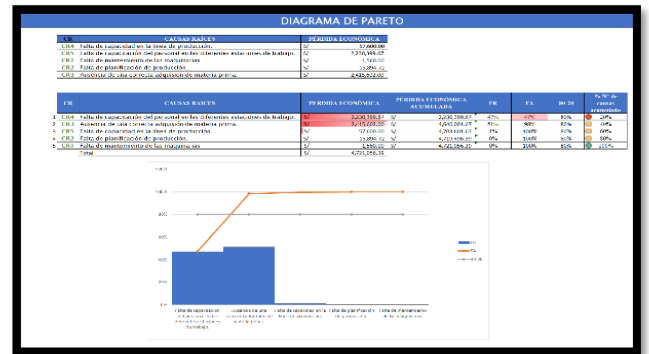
DIAGRAMA DE PARETO

| CR | CAUSAS RAICES | | PERDIDA ECONOMICA |
|---|---|---|---|
| CR4 | Falta de capacidad en la línea de producción. | S/ | 57,600.00 |
| CR5 | Falta de capacitación del personal en las diferentes estaciones de trabajo. | S/ | 2,230,399.87 |
| CR3 | Falta de mantenimiento de las maquinarias. | S/ | 1,560.00 |
| CR2 | Falta de planificación de producción. | S/ | 15,896.42 |
| CR1 | Ausencia de una correcta adquisición de materia prima. | S/ | 2,415,600.00 |

| | CR | CAUSAS RAICES | | PERDIDA ECONOMICA | | PERDIDA ECONOMICA ACUMULADA | FR | FA | 80-20 | % N° de causas acumulado |
|---|---|---|---|---|---|---|---|---|---|---|
| 1 | CR4 | Falta de capacitación del personal en las diferentes estaciones de trabajo. | S/ | 2,230,399.87 | S/ | 2,230,399.87 | 47% | 47% | 80% | 20% |
| 2 | CR1 | Ausencia de una correcta adquisición de materia prima. | S/ | 2,415,600.00 | S/ | 4,645,999.87 | 51% | 98% | 80% | 40% |
| 3 | CR5 | Falta de capacidad en la línea de producción. | S/ | 57,600.00 | S/ | 4,703,599.87 | 1% | 100% | 80% | 60% |
| 4 | CR2 | Falta de planificación de producción. | S/ | 15,896.42 | S/ | 4,719,496.29 | 0% | 100% | 80% | 80% |
| 5 | CR3 | Falta de mantenimiento de las maquinarias. | S/ | 1,560.00 | S/ | 4,721,056.29 | 0% | 100% | 80% | 100% |
| | | Total | S/ | 4,721,056.29 | | | | | | |

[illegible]
FR
FA
80-20

Falta de capacitación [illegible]
Ausencia de una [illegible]
Falta de capacidad en la línea de producción
Falta de planificación de producción
Falta de mantenimiento de las maquinarias